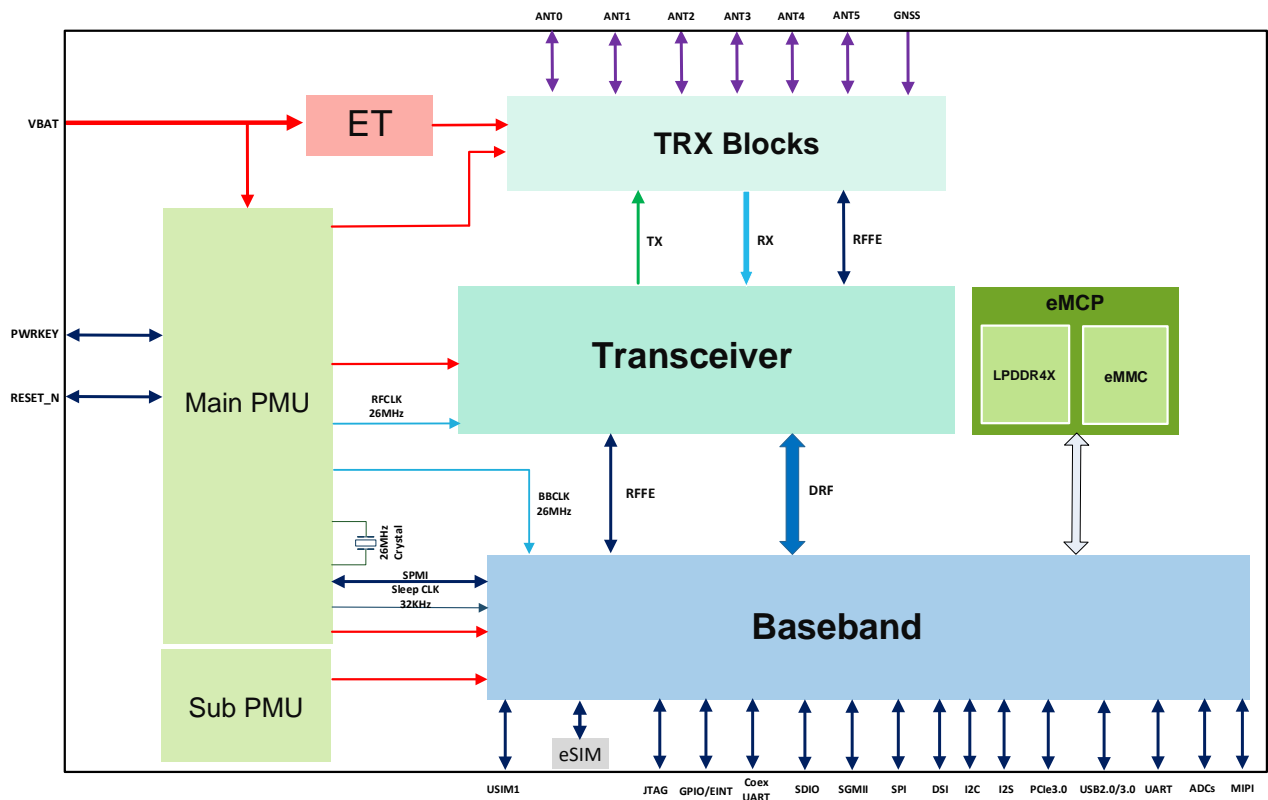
ANT0
ANT1
ANT2
ANT3
ANT4
ANT5
GNSS

VBAT

ET

TRX Blocks

TX
RX
RFFE

PWRKEY

RESET_N

Main PMU

Transceiver

eMCP
LPDDR4X
eMMC

RFCLK 26MHz

BBCLK 26MHz

RFFE

DRF

26MHz Crystal

SPMI
Sleep CLK 32KHz

Baseband

Sub PMU

eSIM

USIM1
JTAG
GPIO/EINT
Coex UART
SDIO
SGMII
SPI
DSI
I2C
I2S
PCIe3.0
USB2.0/3.0
UART
ADCs
MIPI